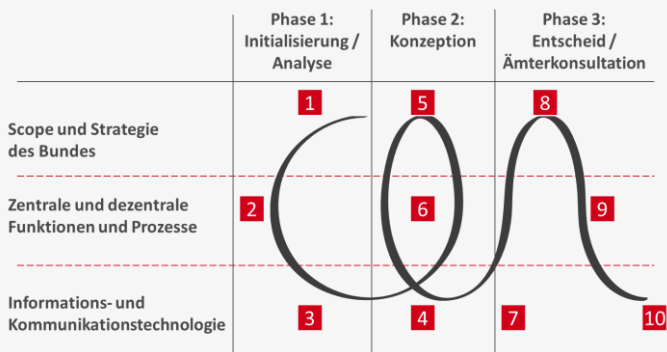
| | Phase 1: Initialisierung / Analyse | Phase 2: Konzeption | Phase 3: Entscheid / Ämterkonsultation |
|---|---|---|---|
| Scope und Strategie des Bundes | 1 | 5 | 8 |
| Zentrale und dezentrale Funktionen und Prozesse | 2 | 6 | 9 |
| Informations- und Kommunikationstechnologie | 3 | 4 | 7 10 |